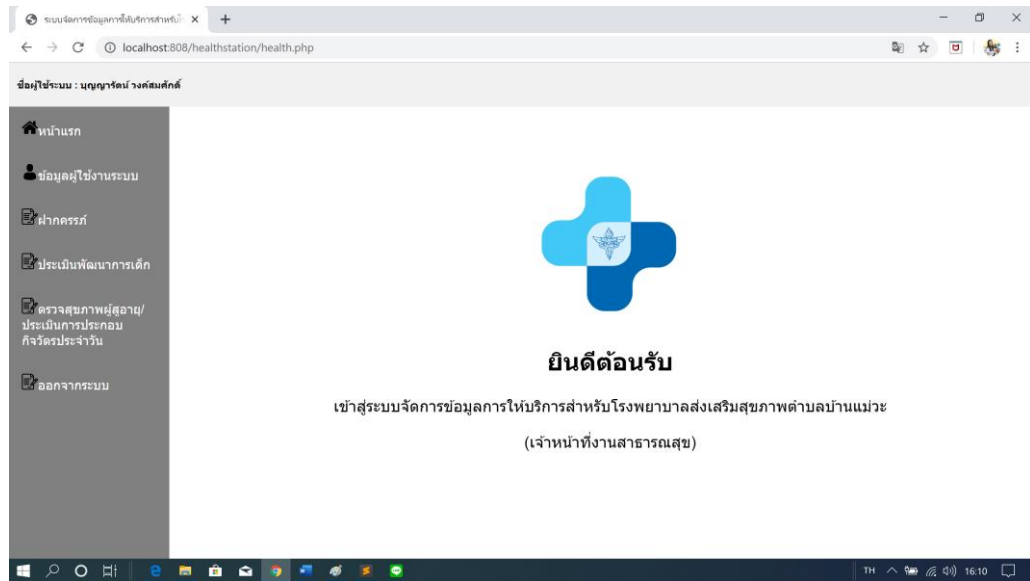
ระบบจัดการข้อมูลการให้บริการสำหรับโ ×

localhost:808/healthstation/health.php

ชื่อผู้ใช้ระบบ : บุญญารัตน์ วงศ์สมศักดิ์

หน้าแรก

ข้อมูลผู้ใช้งานระบบ

ฝากครรภ์

ประเมินพัฒนาการเด็ก

ตรวจสุขภาพผู้สูงอายุ/ประเมินการประกอบกิจวัตรประจำวัน

ออกจากระบบ

ยินดีต้อนรับ

เข้าสู่ระบบจัดการข้อมูลการให้บริการสำหรับโรงพยาบาลส่งเสริมสุขภาพตำบลบ้านแม่วะ

(เจ้าหน้าที่งานสาธารณสุข)

TH 16:10